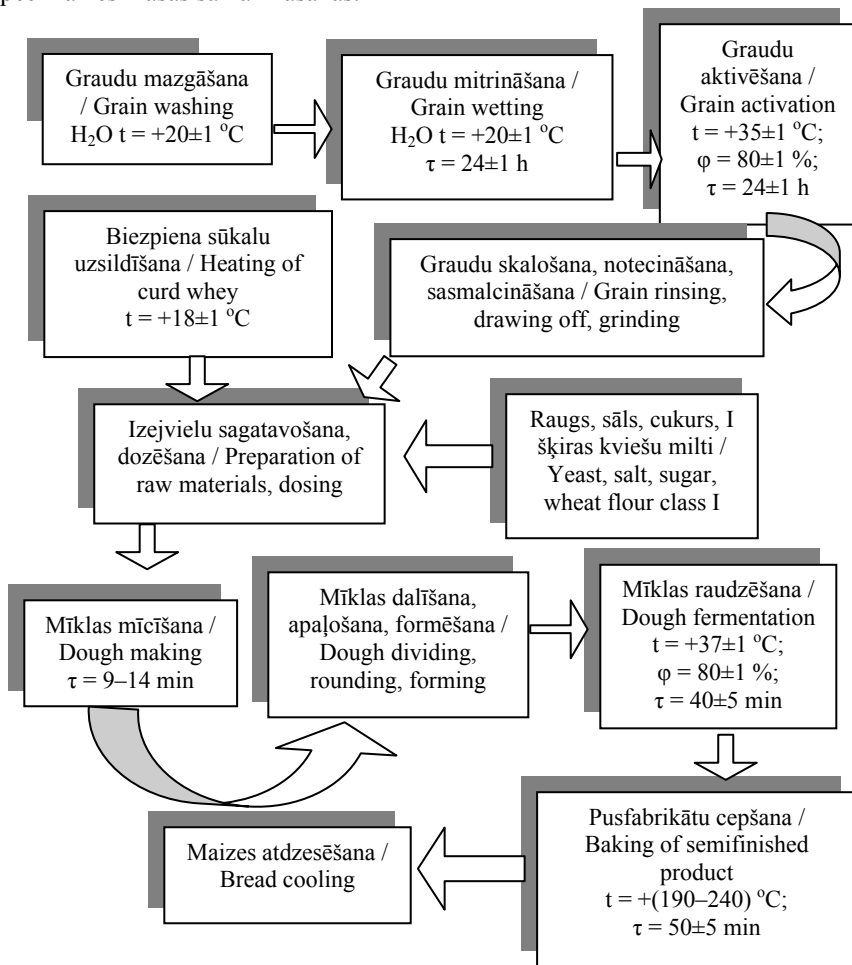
Graudu mazgāšana / Grain washing
$H_2O$ t = +20±1 °C

Graudu mitrināšana / Grain wetting
$H_2O$ t = +20±1 °C
τ = 24±1 h

Graudu aktivēšana / Grain activation
t = +35±1 °C;
φ = 80±1 %;
τ = 24±1 h

Biezpiena sūkalu uzsildīšana / Heating of curd whey
t = +18±1 °C

Graudu skalošana, notecināšana, sasmalcināšana / Grain rinsing, drawing off, grinding

Izejvielu sagatavošana, dozēšana / Preparation of raw materials, dosing

Raugs, sāls, cukurs, I šķiras kviešu milti / Yeast, salt, sugar, wheat flour class I

Mīklas mīcīšana / Dough making
τ = 9–14 min

Mīklas dalīšana, apaļošana, formēšana / Dough dividing, rounding, forming

Mīklas raudzēšana / Dough fermentation
t = +37±1 °C;
φ = 80±1 %;
τ = 40±5 min

Pusfabrikātu cepšana / Baking of semifinished product
t = +(190–240) °C;
τ = 50±5 min

Maizes atdzesēšana / Bread cooling